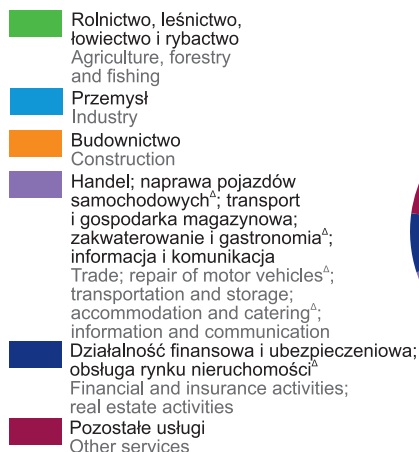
Rolnictwo, leśnictwo, łowiectwo i rybactwo
Agriculture, forestry and fishing

Przemysł
Industry

Budownictwo
Construction

Handel; naprawa pojazdów samochodowych$^{\Delta}$; transport i gospodarka magazynowa; zakwaterowanie i gastronomia$^{\Delta}$; informacja i komunikacja
Trade; repair of motor vehicles$^{\Delta}$; transportation and storage; accommodation and catering$^{\Delta}$; information and communication

Działalność finansowa i ubezpieczeniowa; obsługa rynku nieruchomości$^{\Delta}$
Financial and insurance activities; real estate activities

Pozostałe usługi
Other services